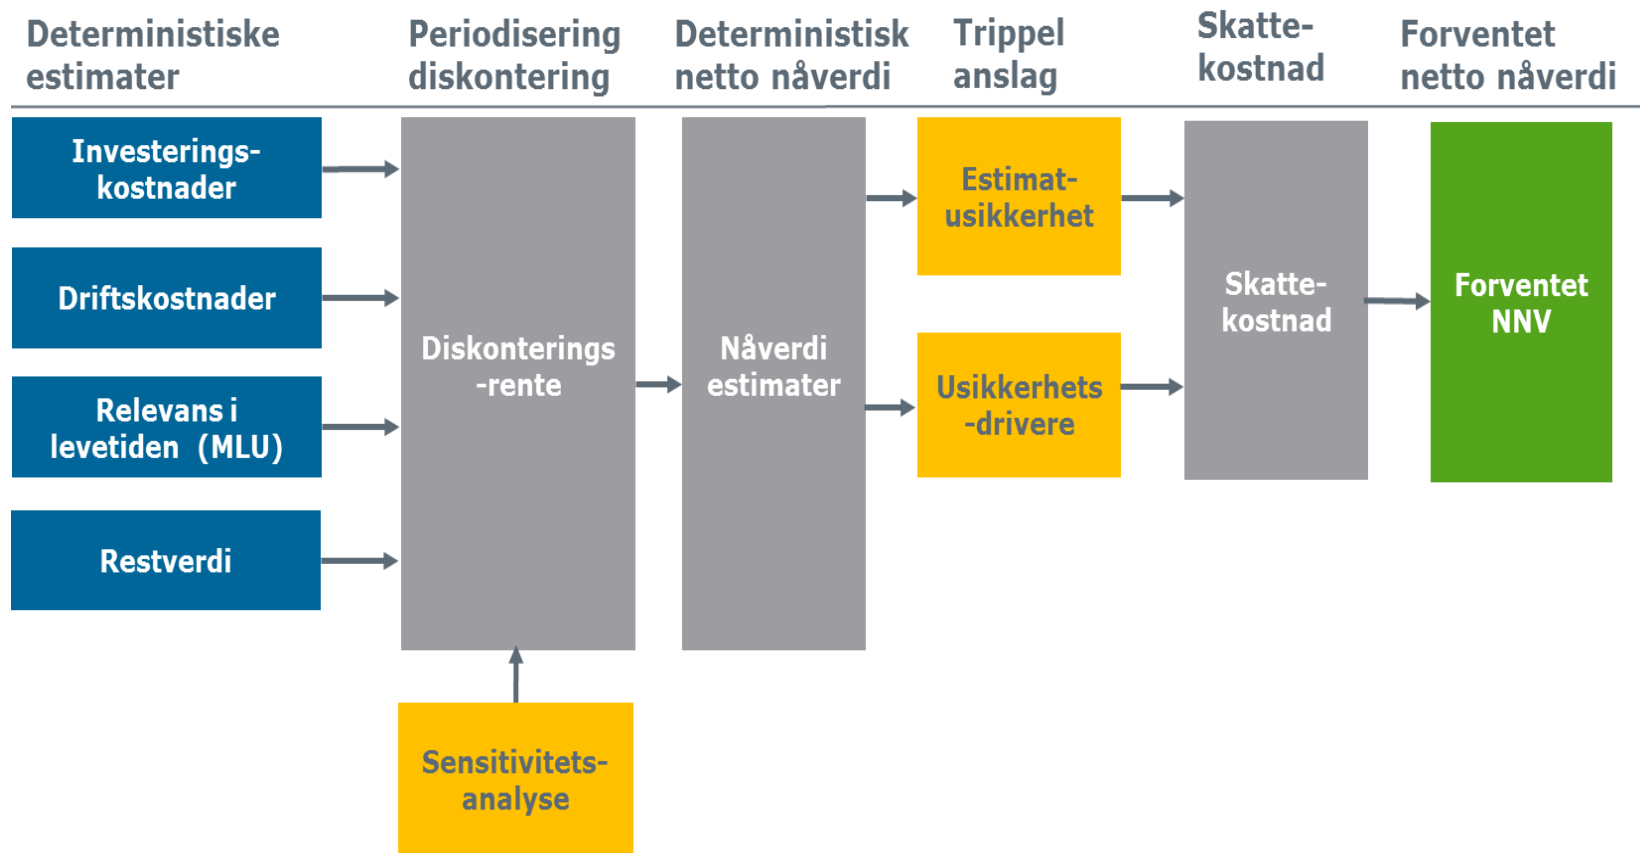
Deterministiske estimater

Periodisering diskontering

Deterministisk netto nåverdi

Trippel anslag

Skattekostnad

Forventet netto nåverdi

Investeringskostnader

Driftskostnader

Relevans i levetiden (MLU)

Restverdi

Diskonterings-rente

Nåverdi estimater

Estimatusikkerhet

Usikkerhets-drivere

Skattekostnad

Forventet NNV

Sensitivitetsanalyse